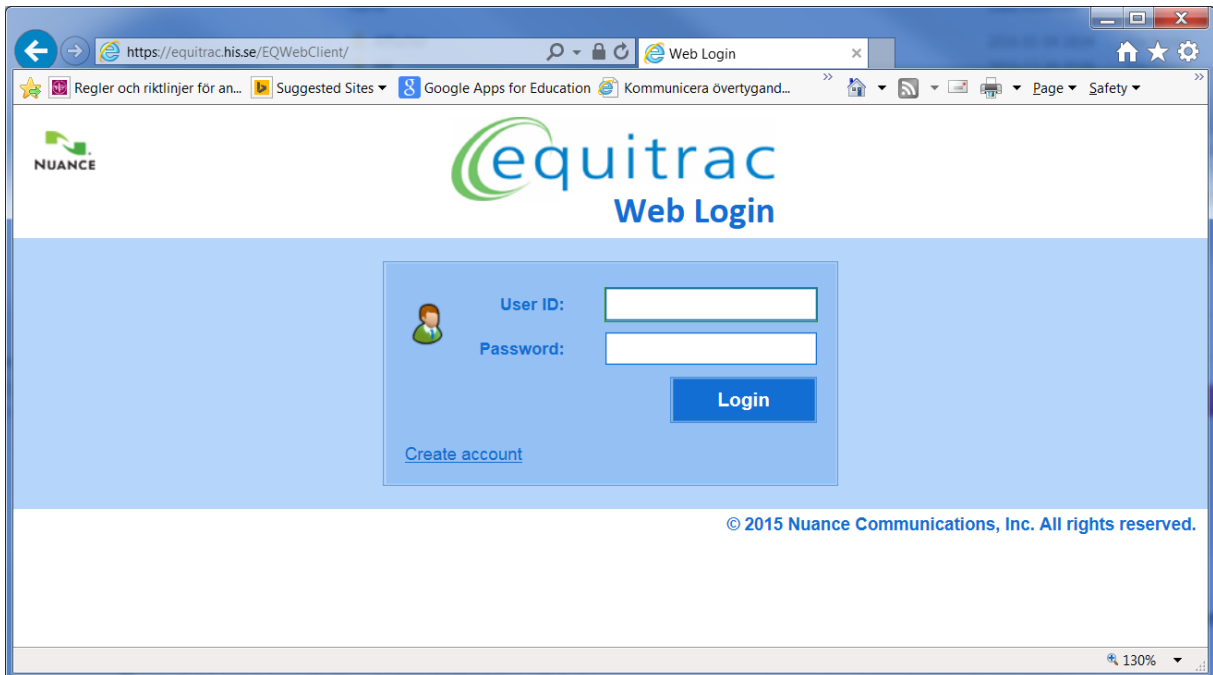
https://equitrac.his.se/EQWebClient/

Web Login

Regler och riktlinjer för an... Suggested Sites Google Apps for Education Kommunicera övertygand...

Page Safety

NUANCE

equitrac
Web Login

User ID:

Password:

Login

Create account

© 2015 Nuance Communications, Inc. All rights reserved.

130%